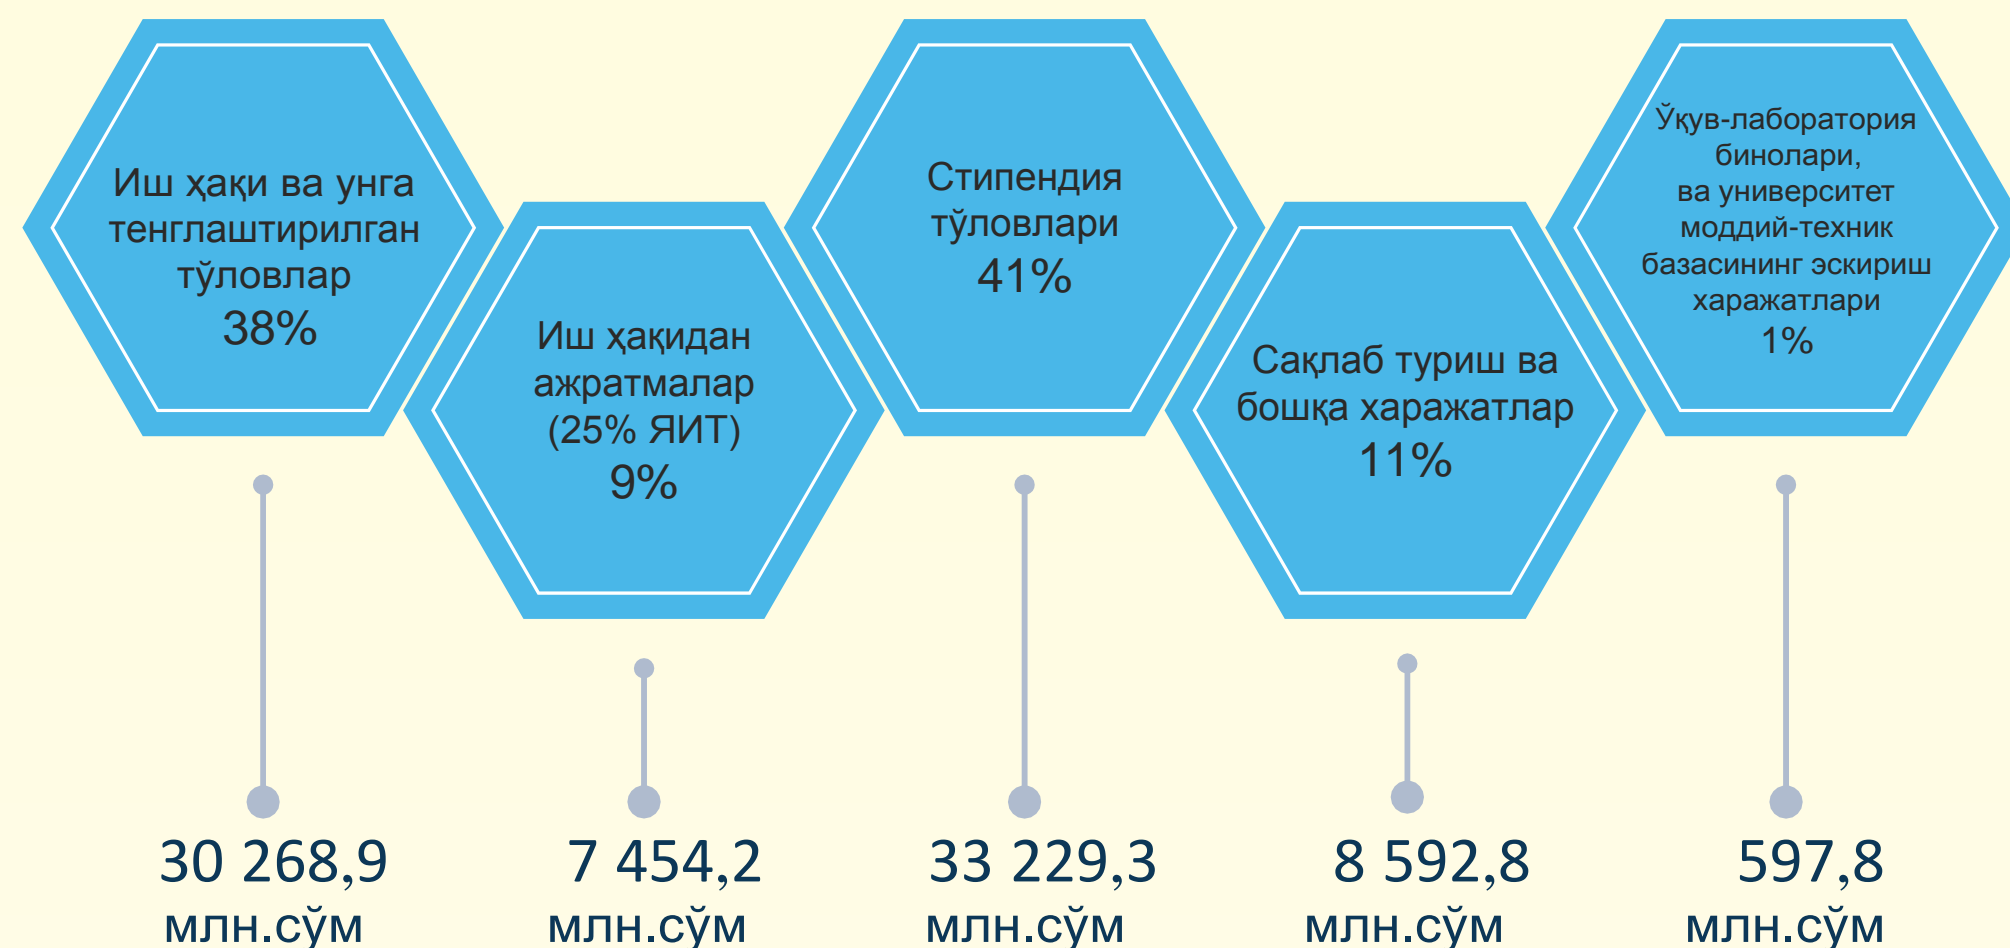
Иш ҳақи ва унга тенглаштирилган тўловлар
38%

Иш ҳақидан ажратмалар (25% ЯИТ)
9%

Стипендия тўловлари
41%

Сақлаб туриш ва бошқа харажатлар
11%

Ўқув-лаборатория бинолари, ва университет моддий-техник базасининг эскириш харажатлари
1%

30 268,9 млн.сўм

7 454,2 млн.сўм

33 229,3 млн.сўм

8 592,8 млн.сўм

597,8 млн.сўм